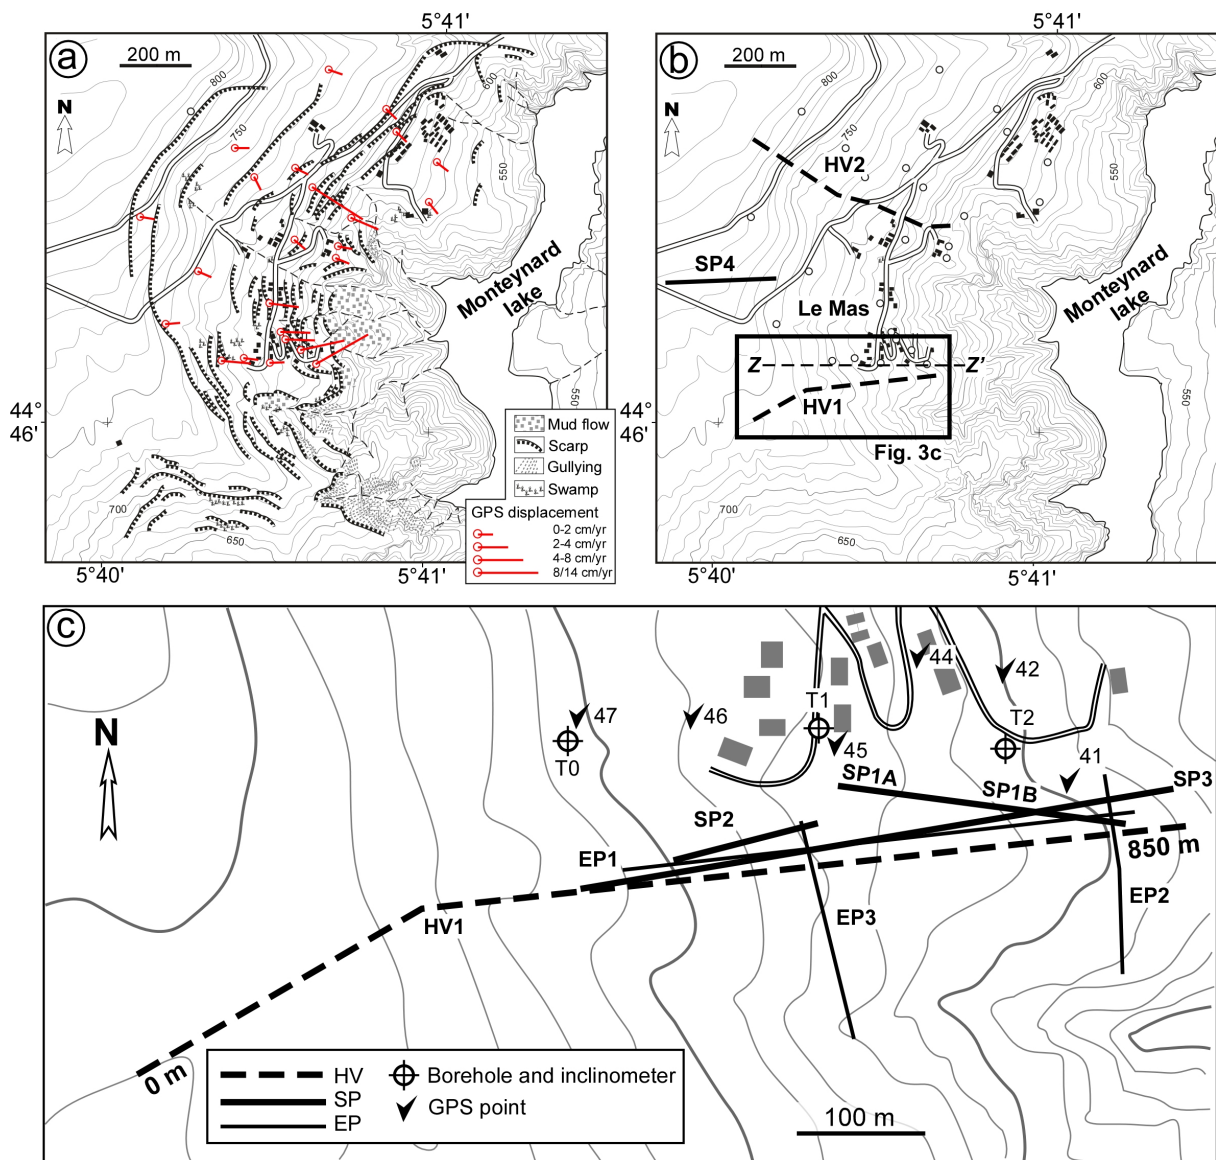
a
5°41'
200 m
800
750
600
550
N
Monteynard lake
550
44° 46'
700
650
5°40'
5°41'
Mud flow
Scarp
Gullying
Swamp
GPS displacement
0-2 cm/yr
2-4 cm/yr
4-8 cm/yr
8/14 cm/yr

b
5°41'
200 m
800
750
600
550
N
HV2
SP4
Le Mas
Monteynard lake
Z
Z'
HV1
550
44° 46'
Fig. 3c
700
650
5°40'
5°41'

c
N
47
T0
46
T1
45
44
42
T2
41
SP1A
SP1B
SP3
SP2
EP1
850 m
EP2
EP3
HV1
0 m
HV
SP
EP
Borehole and inclinometer
GPS point
100 m